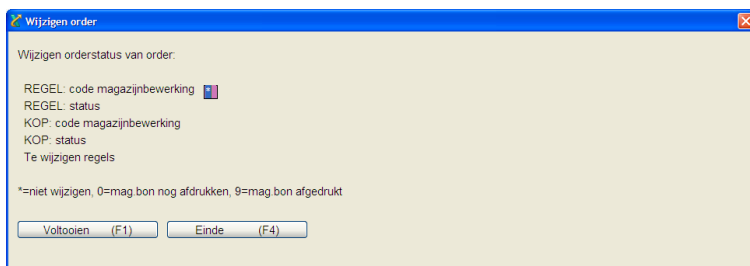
Wijzigen order

Wijzigen orderstatus van order:

REGEL: code magazijnbewerking
REGEL: status
KOP: code magazijnbewerking
KOP: status
Te wijzigen regels

*=niet wijzigen, 0=mag.bon nog afdrukken, 9=mag.bon afgedrukt

Voltooien (F1)
Einde (F4)